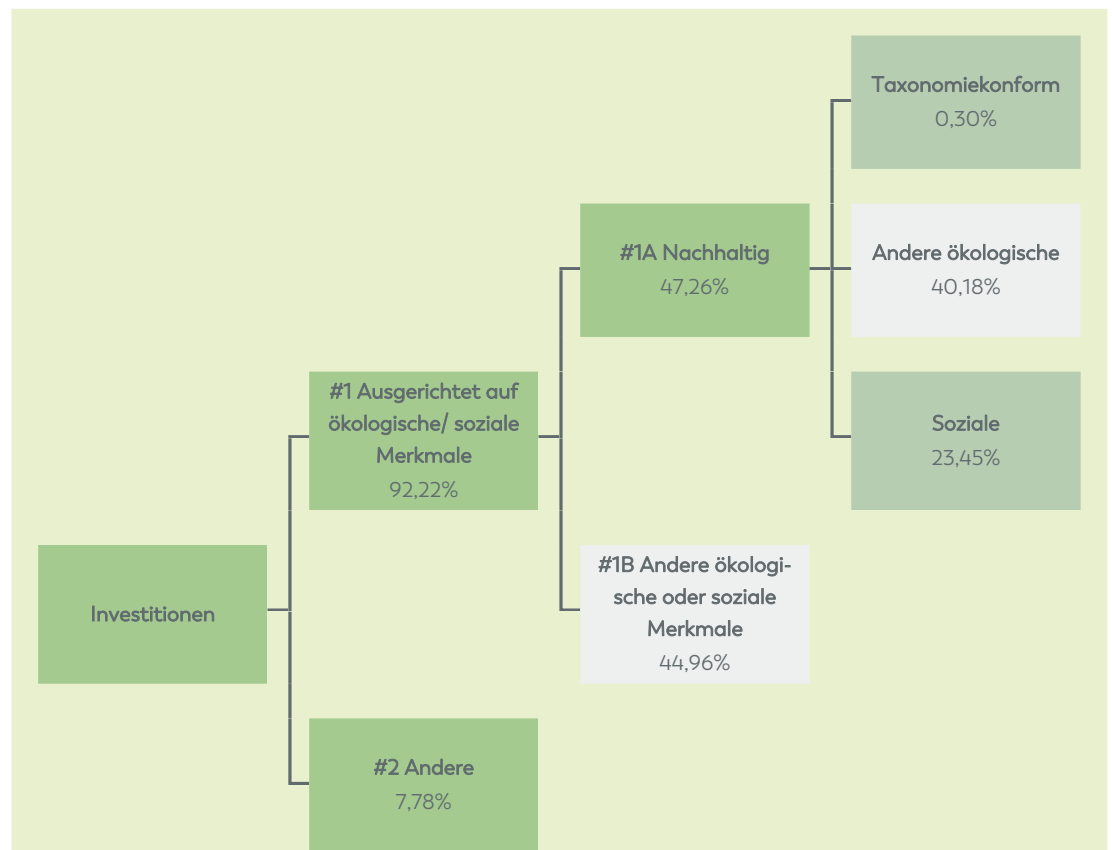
Taxonomiekonform
0,30%

#1A Nachhaltig
47,26%

Andere ökologische
40,18%

#1 Ausgerichtet auf ökologische/ soziale Merkmale
92,22%

Soziale
23,45%

#1B Andere ökologische oder soziale Merkmale
44,96%

Investitionen

#2 Andere
7,78%